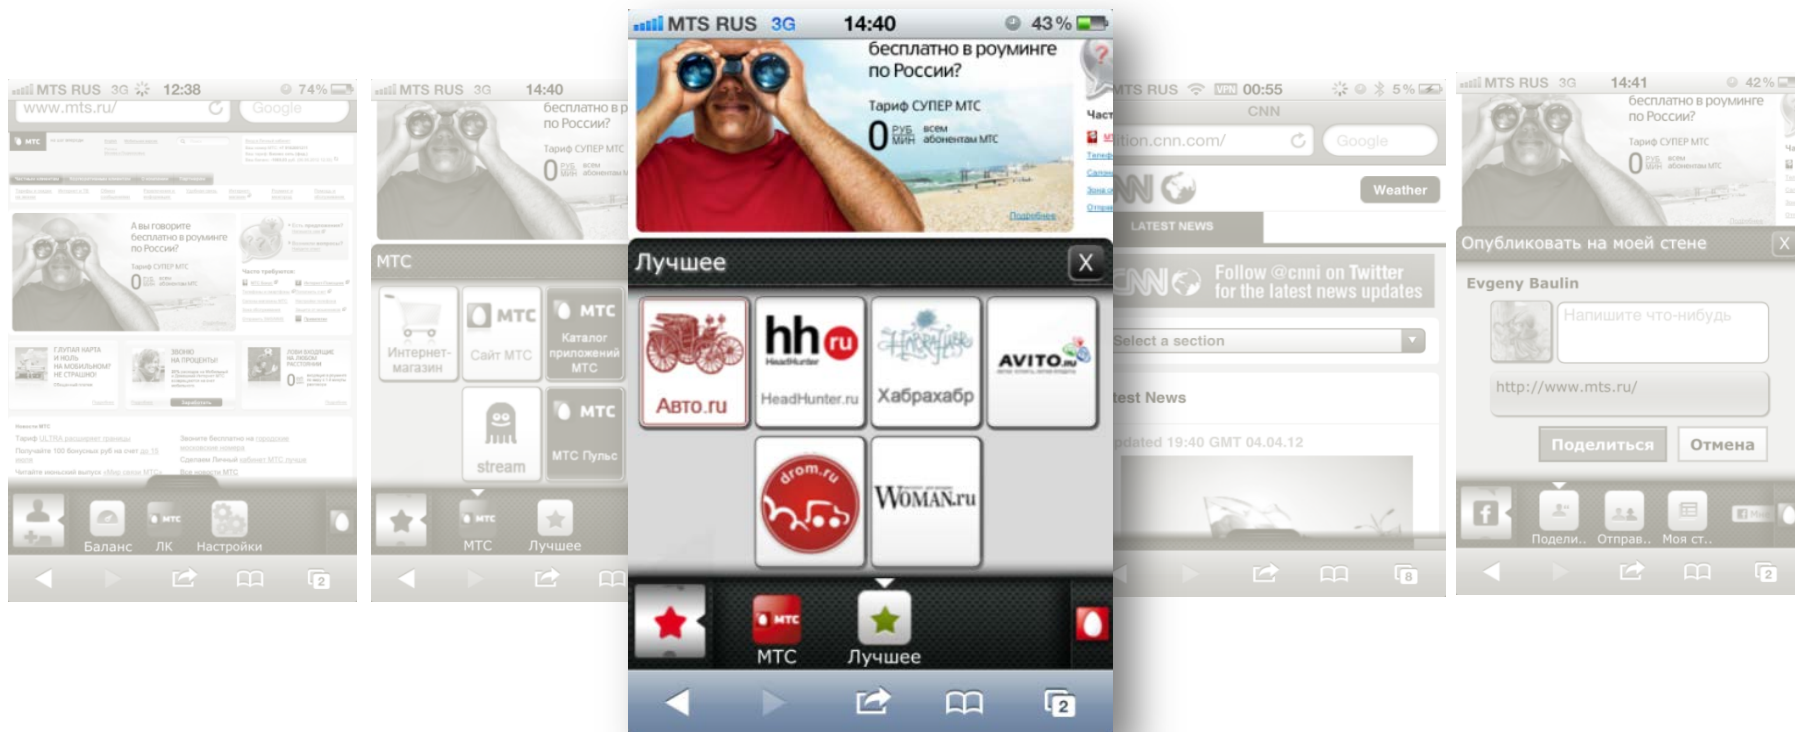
MTS RUS 3G 12:38 74%
www.mts.ru/
Google
А вы говорите бесплатно в роуминге по России?
Тариф СУПЕР МТС
Баланс
ЛК
Настройки

MTS RUS 3G 14:40
бесплатно в р по России?
Тариф СУПЕР МТС
0 руб мин всем абонентам
МТС
Интернет-магазин
МТС
Сайт МТС
МТС
Каталог приложений МТС
stream
МТС
МТС Пульс
МТС
Лучшее

MTS RUS 3G 14:40 43%
бесплатно в роуминге по России?
Тариф СУПЕР МТС
0 руб мин всем абонентам МТС
Подробнее
Част
Лучшее
X
Авто.ru
hh ru
HeadHunter.ru
Хабрахабр
AVITO.ru
drom.ru
WOMAN.ru
МТС
Лучшее
2

MTS RUS 00:55 5%
CNN
tion.cnn.com/
Google
Weather
LATEST NEWS
Follow @cnni on Twitter for the latest news updates
Select a section
test News
pdated 19:40 GMT 04.04.12
8

MTS RUS 3G 14:41 42%
бесплатно в роуминге по России?
Тариф СУПЕР МТС
0 руб мин всем абонентам МТС
Опубликовать на моей стене
X
Evgeny Baulin
Напишите что-нибудь
http://www.mts.ru/
Поделиться
Отмена
Публи..
Отправ..
Моя ст..
2